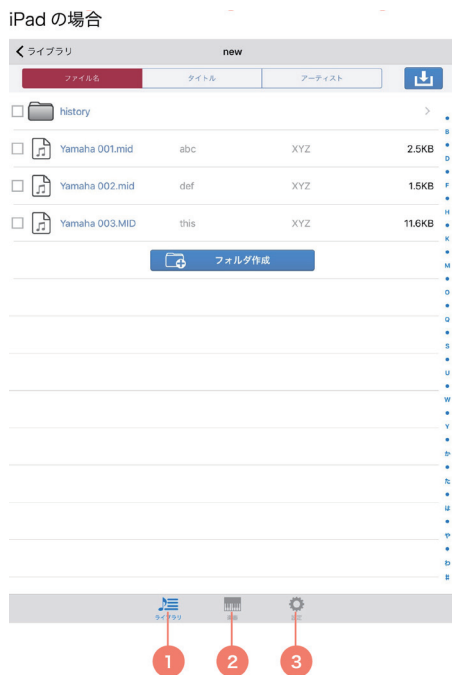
iPad の場合

ライブラリ new

ファイル名 タイトル アーティスト

history

Yamaha 001.mid abc XYZ 2.5KB

Yamaha 002.mid def XYZ 1.5KB

Yamaha 003.MID this XYZ 11.6KB

フォルダ作成

B
D
F
H
K
M
O
Q
S
U
W
Y
か
た
は
や
わ
#

ライブラリ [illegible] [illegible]

1 2 3